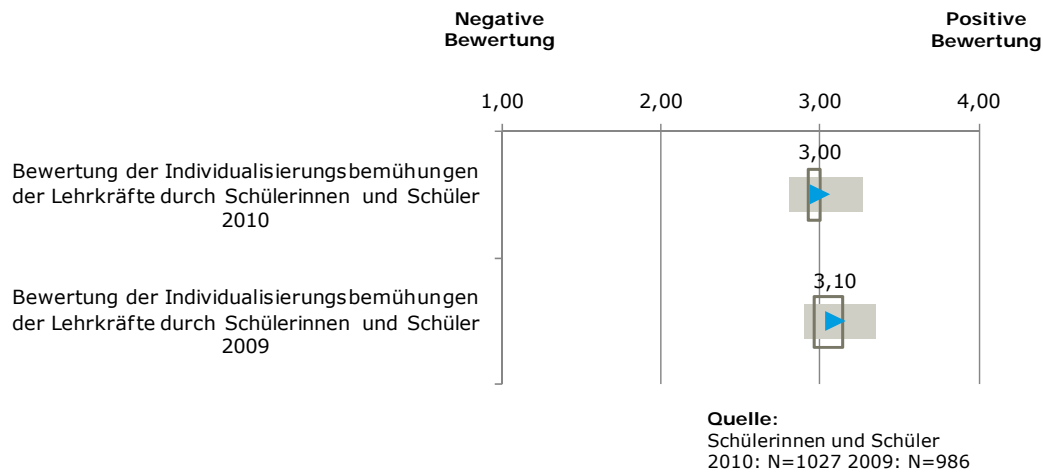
Negative Bewertung

Positive Bewertung

1,00
2,00
3,00
4,00

Bewertung der Individualisierungsbemühungen der Lehrkräfte durch Schülerinnen und Schüler 2010

3,00

Bewertung der Individualisierungsbemühungen der Lehrkräfte durch Schülerinnen und Schüler 2009

3,10

Quelle:
Schülerinnen und Schüler
2010: N=1027 2009: N=986